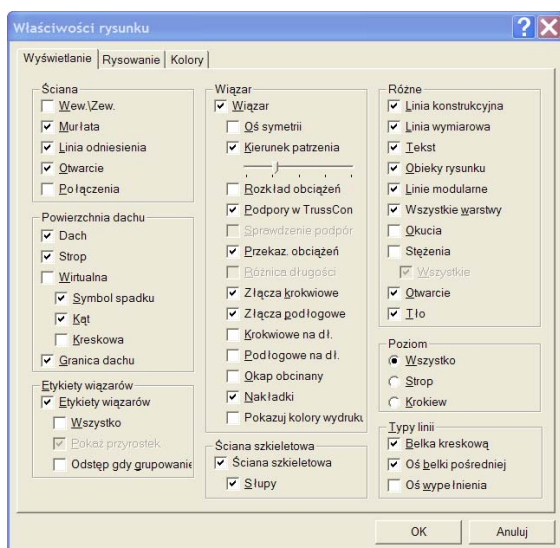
Właściwości rysunku

Wyświetlanie | Rysowanie | Kolory

Ściana
Wew.\Zew.
Murłata
Linia odniesienia
Otwarcie
Połączenia

Powierzchnia dachu
Dach
Strop
Wirtualna
Symbol spadku
Kąt
Kreskowa
Granica dachu

Etykiety wiązarów
Etykiety wiązarów
Wszystko
Pokaż przyrostek
Odstęp gdy grupowanie

Wiązar
Wiązar
Oś symetrii
Kierunek patrzenia
Rozkład obciążeń
Podpory w TrussCon
Sprawdzenie podpór
Przekaz. obciążeń
Różnica długości
Złącza krokwiowe
Złącza podłogowe
Krokwiowe na dł.
Podłogowe na dł.
Okap obcinany
Nakładki
Pokazuj kolory wydruku

Ściana szkieletowa
Ściana szkieletowa
Słupy

Różne
Linia konstrukcyjna
Linia wymiarowa
Tekst
Obiekty rysunku
Linie modularne
Wszystkie warstwy
Okucia
Stężenia
Wszystkie
Otwarcie
Tło

Poziom
Wszystko
Strop
Krokiew

Typy linii
Belka kreskową
Oś belki pośredniej
Oś wypełnienia

OK
Anuluj